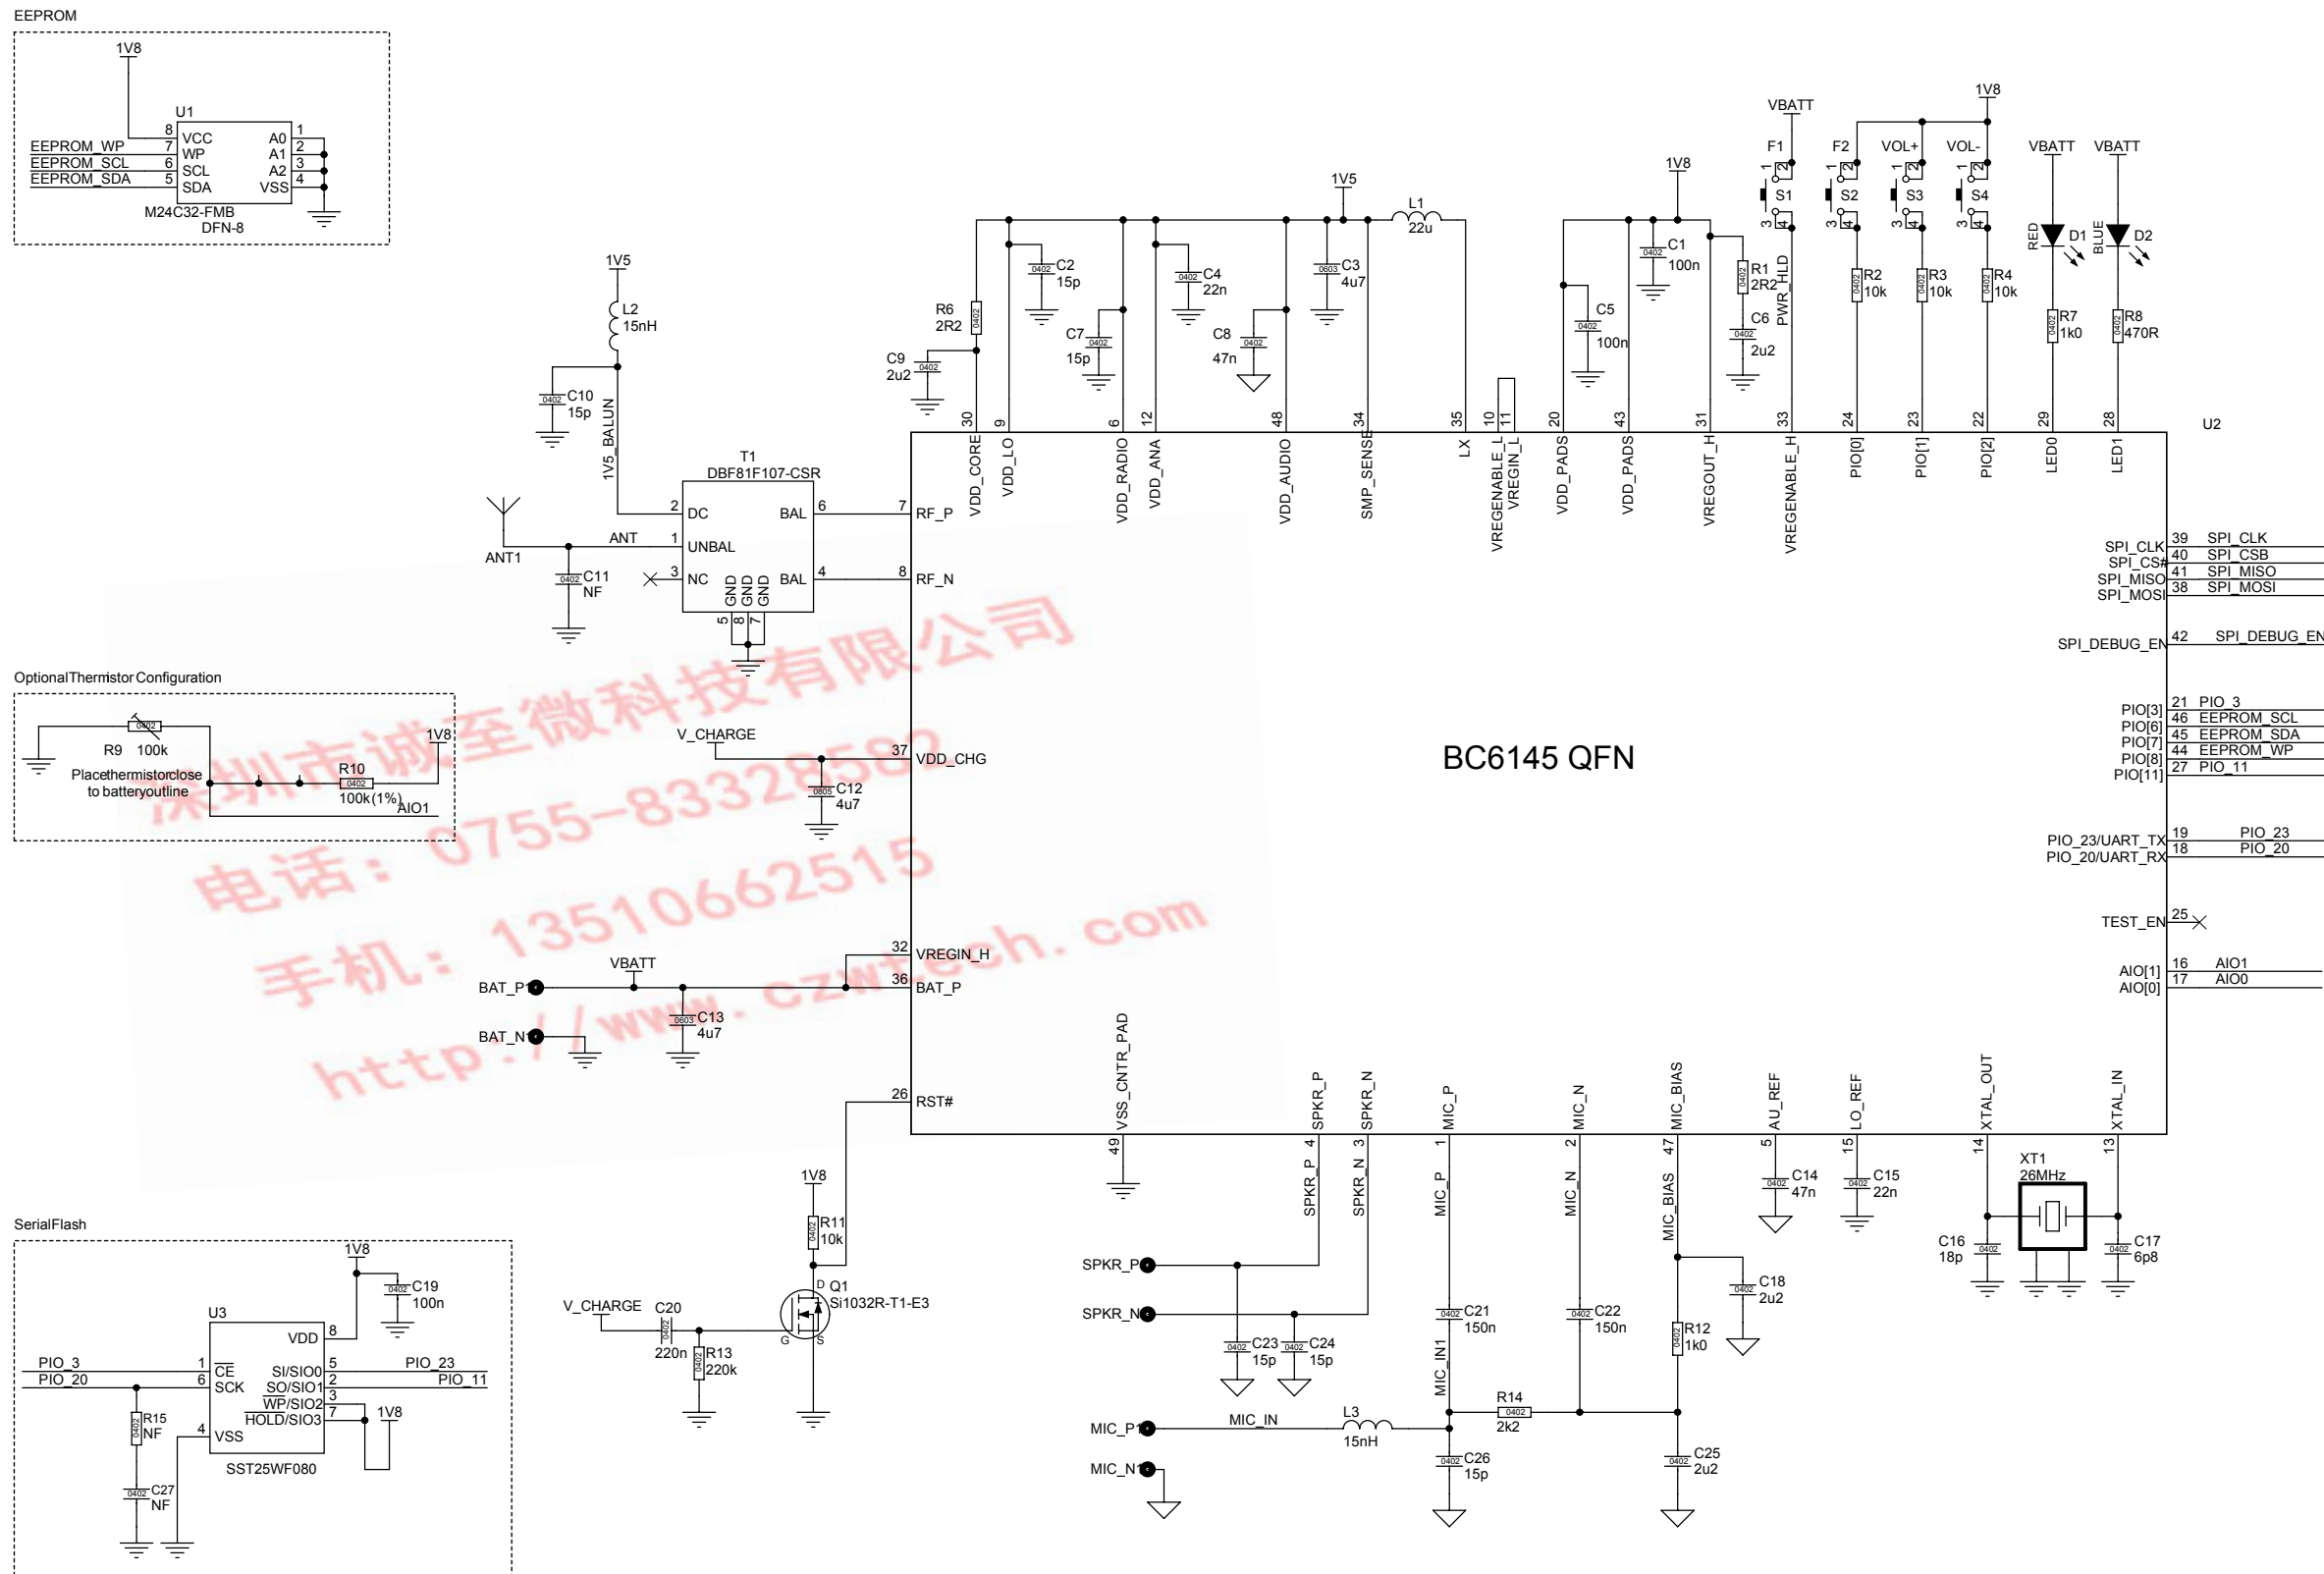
EEPROM

1V8
U1
8 VCC
7 WP
6 SCL
5 SDA
A0 1
A1 2
A2 3
VSS 4
EEPROM_WP
EEPROM_SCL
EEPROM_SDA
M24C32-FMB
DFN-8

OptionalThermistor Configuration
R9 100k
0402
1V8
Placethermistorclose to batteryoutline
R10
0402
100k(1%)
AIO1

SerialFlash
1V8
C19 100n
U3
VDD 8
PIO_3
PIO_20
1 CE
6 SCK
SI/SIO0 5
SO/SIO1 2
WP/SIO2 3
HOLD/SIO3 7
4 VSS
PIO_23
PIO_11
1V8
R15 NF
C27 NF
SST25WF080

1V5
L2 15nH
C10 15p
1V5_BALUN
T1
DBF81F107-CSR
2 DC
1 UNBAL
3 NC
BAL 6
BAL 4
GND GND GND
5 8 7
ANT
ANT1
C11 NF

V_CHARGE
37 VDD_CHG
C12 4u7
VBATT
BAT_P
BAT_N
C13 4u7
32 VREGIN_H
36 BAT_P
26 RST#
1V8
R11 10k
Q1 Si1032R-T1-E3
D G S
V_CHARGE
C20 220n
R13 220k

7 RF_P
8 RF_N

R6 2R2
C9 2u2
C2 15p
C7 15p
C4 22n
C8 47n
1V5
C3 4u7
L1 22u
1V8
C1 100n
C5 100n
R1 2R2
C6 2u2
PWR_HLD
VBATT
F1 F2 VOL+ VOL-
1V8
S1 S2 S3 S4
R2 10k
R3 10k
R4 10k
VBATT VBATT
RED D1
BLUE D2
R7 1k0
R8 470R

30 VDD_CORE
9 VDD_LO
6 VDD_RADIO
12 VDD_ANA
48 VDD_AUDIO
34 SMP_SENSE
35 LX
10 VREGENABLE_L
11 VREGIN_L
20 VDD_PADS
43 VDD_PADS
31 VREGOUT_H
33 VREGENABLE_H
24 PIO[0]
23 PIO[1]
22 PIO[2]
29 LED0
28 LED1
U2

BC6145 QFN

SPI_CLK 39 SPI_CLK
SPI_CS# 40 SPI_CSB
SPI_MISO 41 SPI_MISO
SPI_MOSI 38 SPI_MOSI
SPI_DEBUG_EN 42 SPI_DEBUG_EN
PIO[3] 21 PIO_3
PIO[6] 46 EEPROM_SCL
PIO[7] 45 EEPROM_SDA
PIO[8] 44 EEPROM_WP
PIO[11] 27 PIO_11
PIO_23/UART_TX 19 PIO_23
PIO_20/UART_RX 18 PIO_20
TEST_EN 25
AIO[1] 16 AIO1
AIO[0] 17 AIO0

VSS_CNTR_PAD 49
SPKR_P 4
SPKR_N 3
MIC_P 1
MIC_N 2
MIC_BIAS 47
AU_REF 5
LO_REF 15
XTAL_OUT 14
XTAL_IN 13

SPKR_P
SPKR_N
C23 15p
C24 15p
MIC_P
MIC_N
MIC_BIAS
C21 150n
C22 150n
C14 47n
C15 22n
C18 2u2
R12 1k0
MIC_IN1
R14 2k2
MIC_P
MIC_N
MIC_IN
L3 15nH
C26 15p
C25 2u2
XT1 26MHz
C16 18p
C17 6p8

深圳市诚至微科技有限公司
电话：0755-83328582
手机：13510662515
http://www.czwtech.com